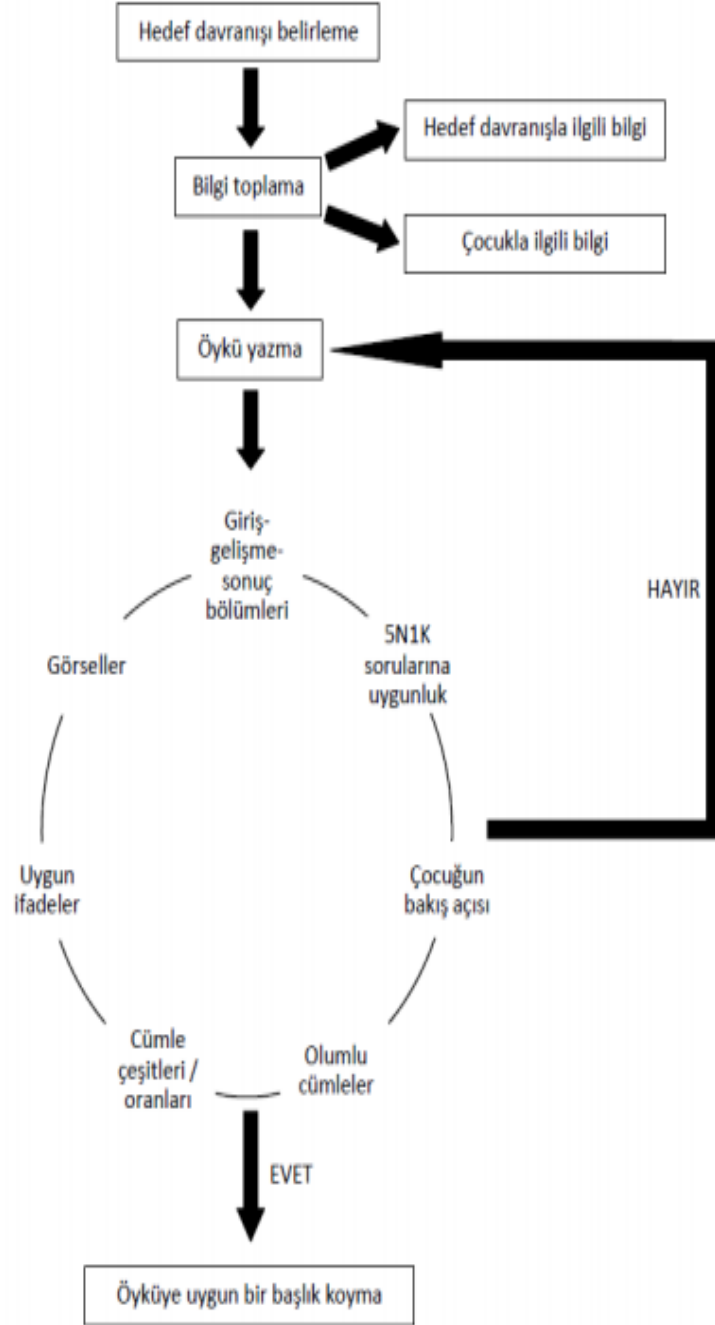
Hedef davranışı belirleme

Bilgi toplama

Hedef davranışla ilgili bilgi

Çocukla ilgili bilgi

Öykü yazma

HAYIR

Giriş-gelişme-sonuç bölümleri

5N1K sorularına uygunluk

Çocuğun bakış açısı

Olumlu cümleler

Cümle çeşitleri / oranları

Uygun ifadeler

Görseller

EVET

Öyküye uygun bir başlık koyma